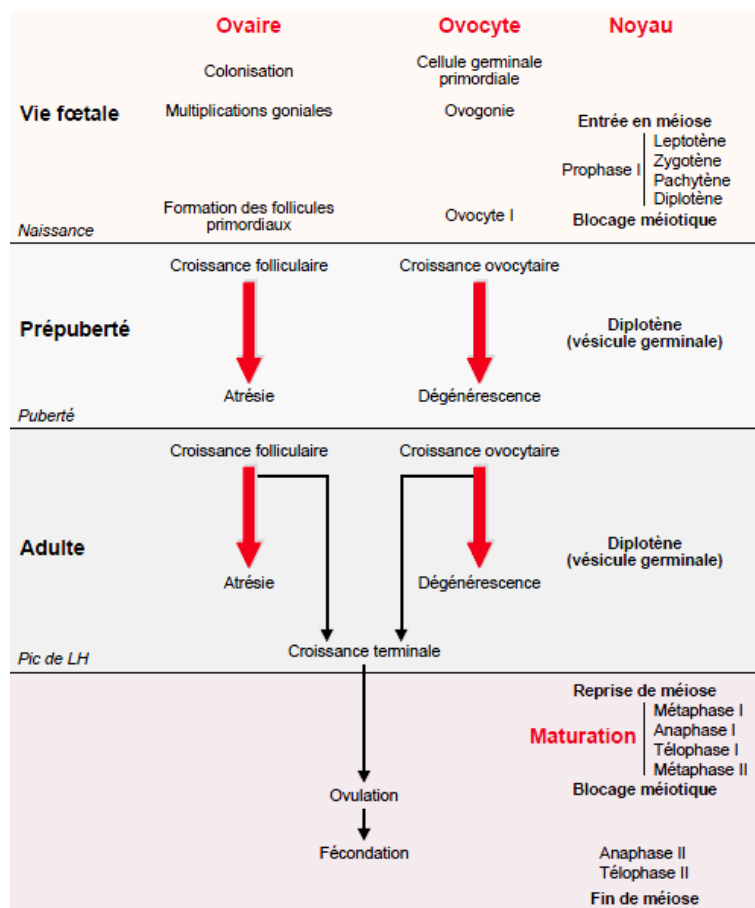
Ovaire | Ovocyte | Noyau

Vie fœtale

Colonisation

Cellule germinale primordiale

Multiplications goniales

Ovogonie

Entrée en méiose

Prophase I
Leptotène
Zygotène
Pachytène
Diplotène

Formation des follicules primordiaux

Ovocyte I

Blocage méiotique

Naissance

Croissance folliculaire

Croissance ovocytaire

Prépuberté

Diplotène (vésicule germinale)

Atrésie

Dégénérescence

Puberté

Croissance folliculaire

Croissance ovocytaire

Adulte

Atrésie

Dégénérescence

Diplotène (vésicule germinale)

Pic de LH

Croissance terminale

Reprise de méiose

Maturation
Métaphase I
Anaphase I
Télophase I
Métaphase II

Ovulation

Blocage méiotique

Fécondation

Anaphase II
Télophase II

Fin de méiose